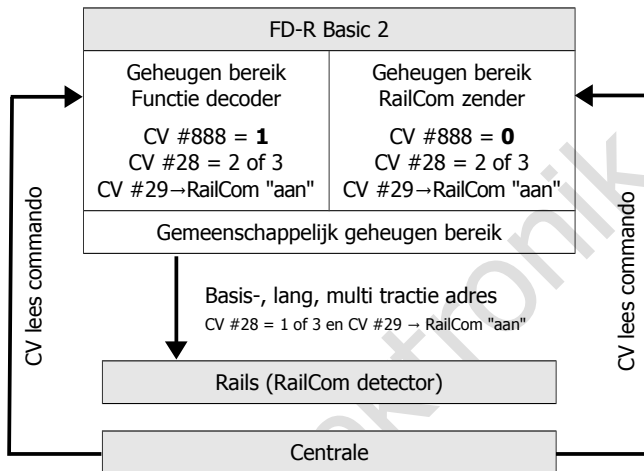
FD-R Basic 2

Geheugen bereik
Functie decoder

CV #888 = **1**
CV #28 = 2 of 3
CV #29→RailCom "aan"

Geheugen bereik
RailCom zender

CV #888 = **0**
CV #28 = 2 of 3
CV #29→RailCom "aan"

Gemeenschappelijk geheugen bereik

Basis-, lang, multi tractie adres
CV #28 = 1 of 3 en CV #29 → RailCom "aan"

Rails (RailCom detector)

Centrale

CV lees commando

CV lees commando